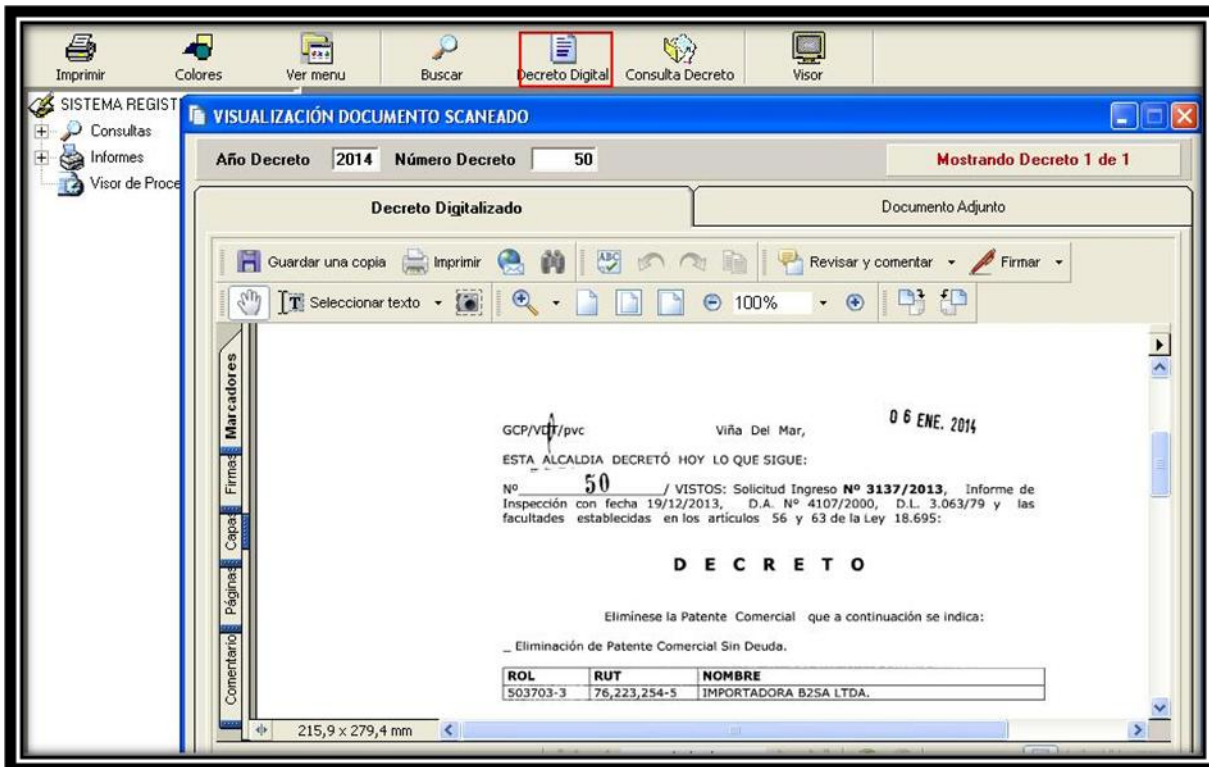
Imprimir Colores Ver menu Buscar Decreto Digital Consulta Decreto Visor

SISTEMA REGIST
Consultas
Informes
Visor de Proce

VISUALIZACIÓN DOCUMENTO SCANEADO

Año Decreto 2014 Número Decreto 50

Mostrando Decreto 1 de 1

Decreto Digitalizado

Documento Adjunto

Guardar una copia Imprimir Revisar y comentar Firmar

Seleccionar texto 100%

Marcadores Firmas Capas Páginas Comentarios

GCP/VDT/pvc Viña Del Mar, 06 ENE. 2014

ESTA ALCALDIA DECRETÓ HOY LO QUE SIGUE:

Nº 50 / VISTOS: Solicitud Ingreso Nº 3137/2013, Informe de Inspección con fecha 19/12/2013, D.A. Nº 4107/2000, D.L. 3.063/79 y las facultades establecidas en los artículos 56 y 63 de la Ley 18.695:

D E C R E T O

Elimínese la Patente Comercial que a continuación se indica:

_ Eliminación de Patente Comercial Sin Deuda.

| ROL | RUT | NOMBRE |
|---|---|---|
| 503703-3 | 76,223,254-5 | IMPORTADORA B2SA LTDA. |

215,9 x 279,4 mm